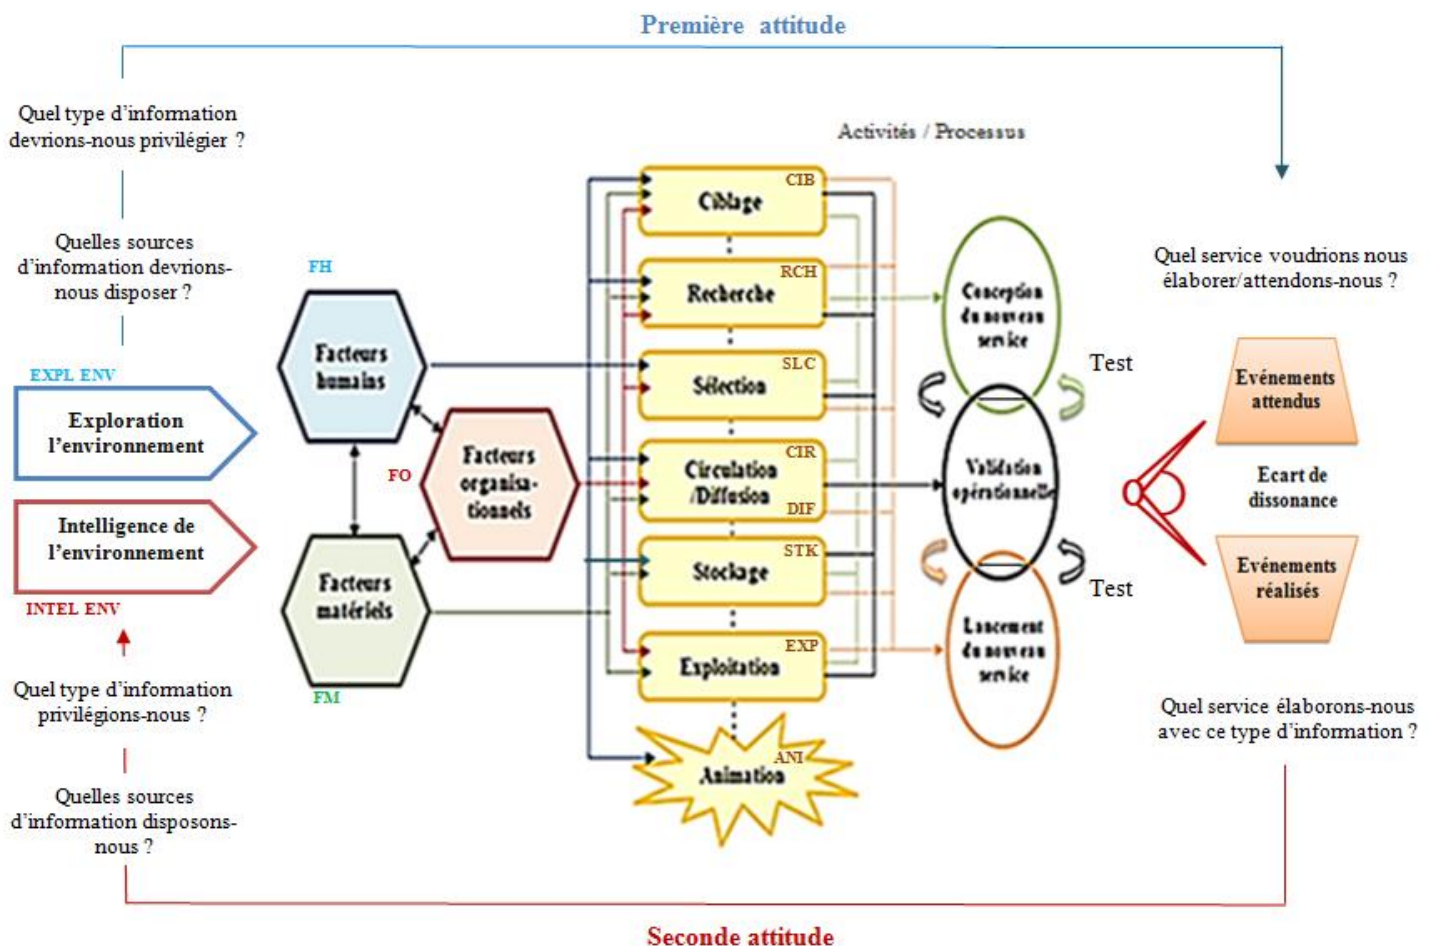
Première attitude

Quel type d'information devrions-nous privilégier ?

Quelles sources d'information devrions-nous disposer ?

EXPL ENV

Exploration l'environnement

Intelligence de l'environnement

INTEL ENV

Quel type d'information privilégions-nous ?

Quelles sources d'information disposons-nous ?

FH

Facteurs humains

FO

Facteurs organisationnels

Facteurs matériels

FM

Activités / Processus

CIB Ciblage

RCH Recherche

SLC Sélection

CIR Circulation /Diffusion DIF

STK Stockage

EXP Exploitation

ANI Animation

Conception du nouveau service

Test

Validation opérationnelle

Test

Lancement du nouveau service

Quel service voudrions nous élaborer/attendons-nous ?

Evénements attendus

Ecart de dissonance

Evénements réalisés

Quel service élaborons-nous avec ce type d'information ?

Seconde attitude